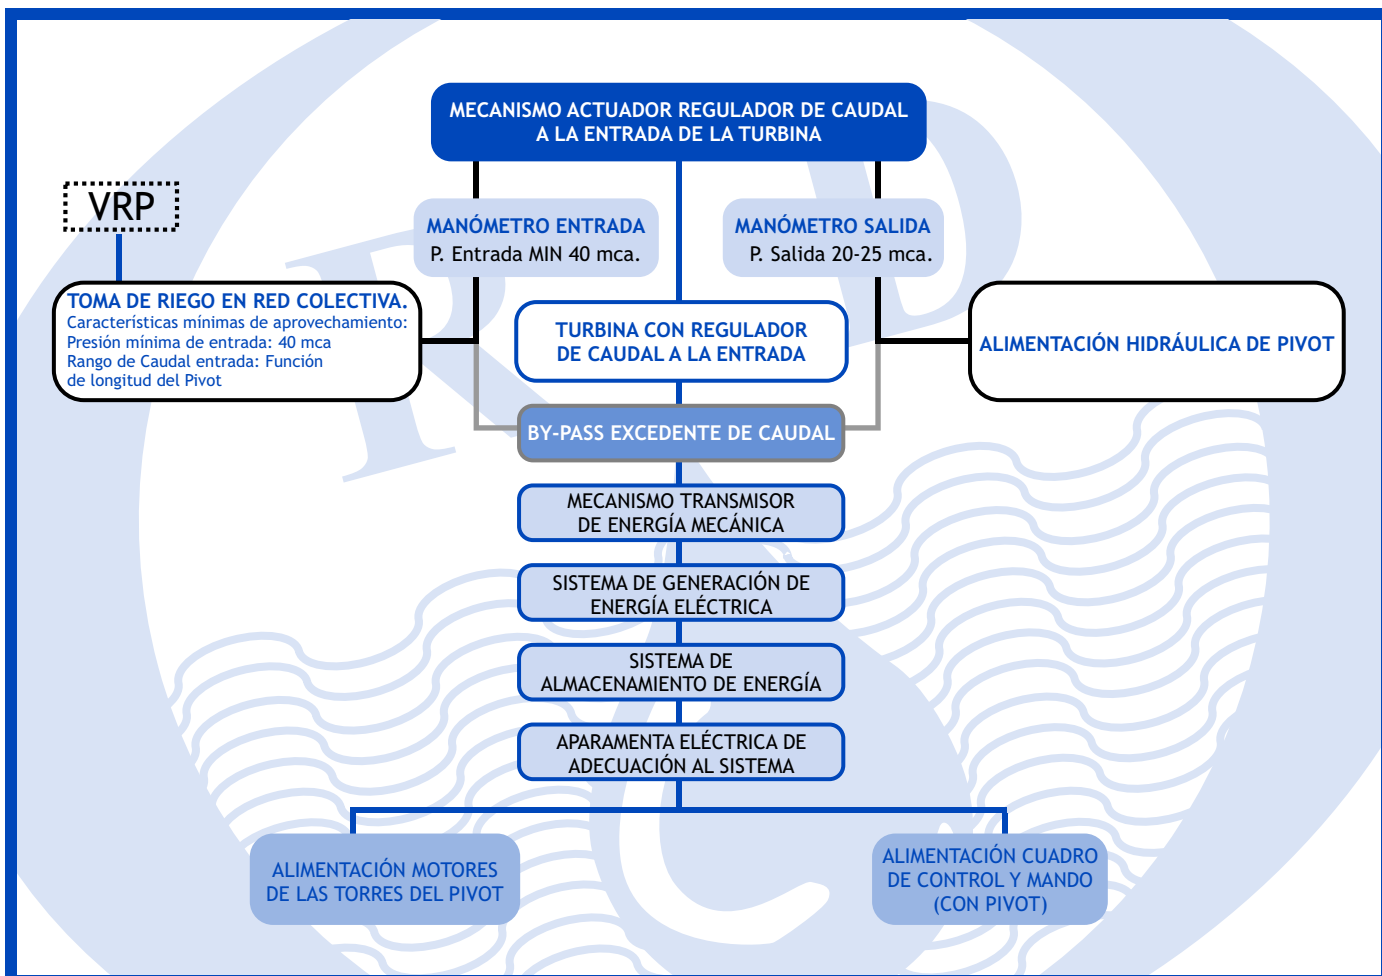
MECANISMO ACTUADOR REGULADOR DE CAUDAL A LA ENTRADA DE LA TURBINA

VRP

MANÓMETRO ENTRADA
P. Entrada MIN 40 mca.

MANÓMETRO SALIDA
P. Salida 20-25 mca.

TOMA DE RIEGO EN RED COLECTIVA.
Características mínimas de aprovechamiento:
Presión mínima de entrada: 40 mca
Rango de Caudal entrada: Función de longitud del Pivot

TURBINA CON REGULADOR DE CAUDAL A LA ENTRADA

ALIMENTACIÓN HIDRÁULICA DE PIVOT

BY-PASS EXCEDENTE DE CAUDAL

MECANISMO TRANSMISOR DE ENERGÍA MECÁNICA

SISTEMA DE GENERACIÓN DE ENERGÍA ELÉCTRICA

SISTEMA DE ALMACENAMIENTO DE ENERGÍA

APARAMENTA ELÉCTRICA DE ADECUACIÓN AL SISTEMA

ALIMENTACIÓN MOTORES DE LAS TORRES DEL PIVOT

ALIMENTACIÓN CUADRO DE CONTROL Y MANDO (CON PIVOT)